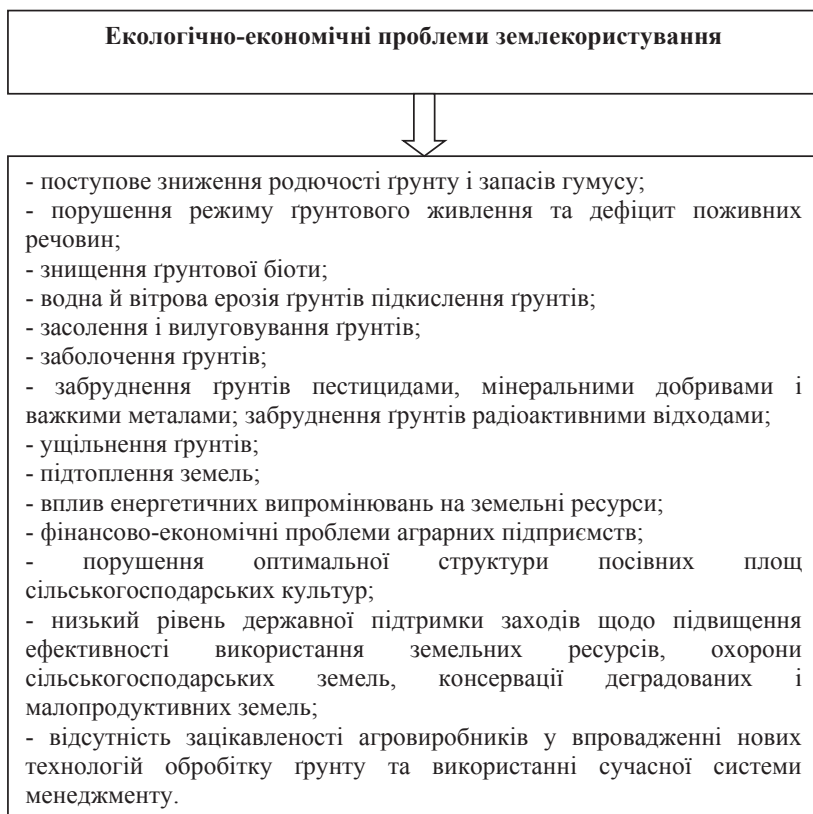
**Екологічно-економічні проблеми землекористування**

- поступове зниження родючості ґрунту і запасів гумусу;
- порушення режиму ґрунтового живлення та дефіцит поживних речовин;
- знищення ґрунтової біоти;
- водна й вітрова ерозія ґрунтів підкислення ґрунтів;
- засолення і вилуговування ґрунтів;
- заболочення ґрунтів;
- забруднення ґрунтів пестицидами, мінеральними добривами і важкими металами; забруднення ґрунтів радіоактивними відходами;
- ущільнення ґрунтів;
- підтоплення земель;
- вплив енергетичних випромінювань на земельні ресурси;
- фінансово-економічні проблеми аграрних підприємств;
- порушення оптимальної структури посівних площ сільськогосподарських культур;
- низький рівень державної підтримки заходів щодо підвищення ефективності використання земельних ресурсів, охорони сільськогосподарських земель, консервації деградованих і малопродуктивних земель;
- відсутність зацікавленості агровиробників у впровадженні нових технологій обробітку ґрунту та використанні сучасної системи менеджменту.